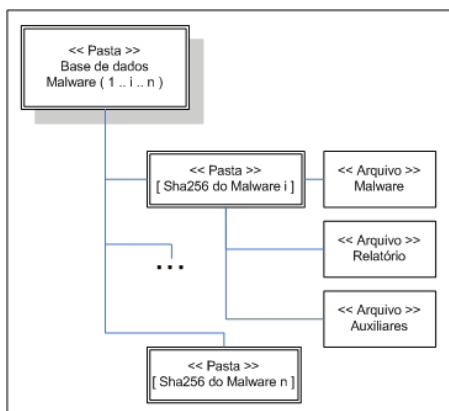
<< Pasta >>
Base de dados
Malware ( 1 .. i .. n )

<< Pasta >>
[ Sha256 do Malware i ]

<< Arquivo >>
Malware

<< Arquivo >>
Relatório

<< Arquivo >>
Auxiliares

...

<< Pasta >>
[ Sha256 do Malware n ]